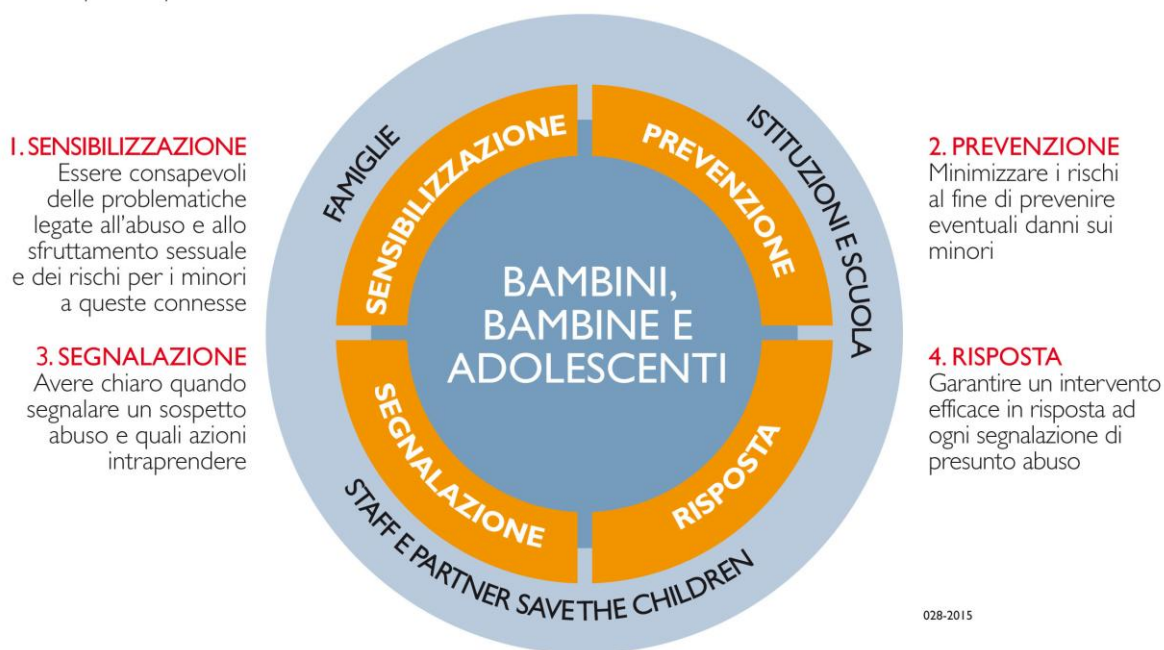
1. SENSIBILIZZAZIONE
Essere consapevoli delle problematiche legate all'abuso e allo sfruttamento sessuale e dei rischi per i minori a queste connesse

3. SEGNALAZIONE
Avere chiaro quando segnalare un sospetto abuso e quali azioni intraprendere

FAMIGLIE

SENSIBILIZZAZIONE

PREVENZIONE

ISTITUZIONI E SCUOLA

BAMBINI, BAMBINE E ADOLESCENTI

SEGNALAZIONE

RISPOSTA

STAFF E PARTNER SAVE THE CHILDREN

2. PREVENZIONE
Minimizzare i rischi al fine di prevenire eventuali danni sui minori

4. RISPOSTA
Garantire un intervento efficace in risposta ad ogni segnalazione di presunto abuso

028-2015